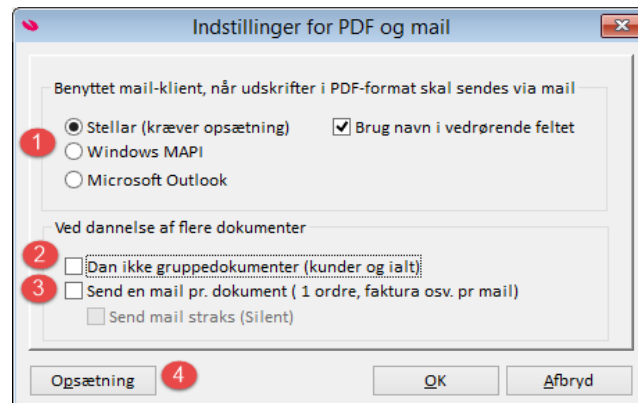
Indstillinger for PDF og mail

Benyttet mail-klient, når udskrifter i PDF-format skal sendes via mail

1
Stellar (kræver opsætning)
Windows MAPI
Microsoft Outlook
Brug navn i vedrørende feltet

Ved dannelse af flere dokumenter

2
Dan ikke gruppedokumenter (kunder og ialt)
3
Send en mail pr. dokument ( 1 ordre, faktura osv. pr mail)
Send mail straks (Silent)

Opsætning
4
OK
Afbryd